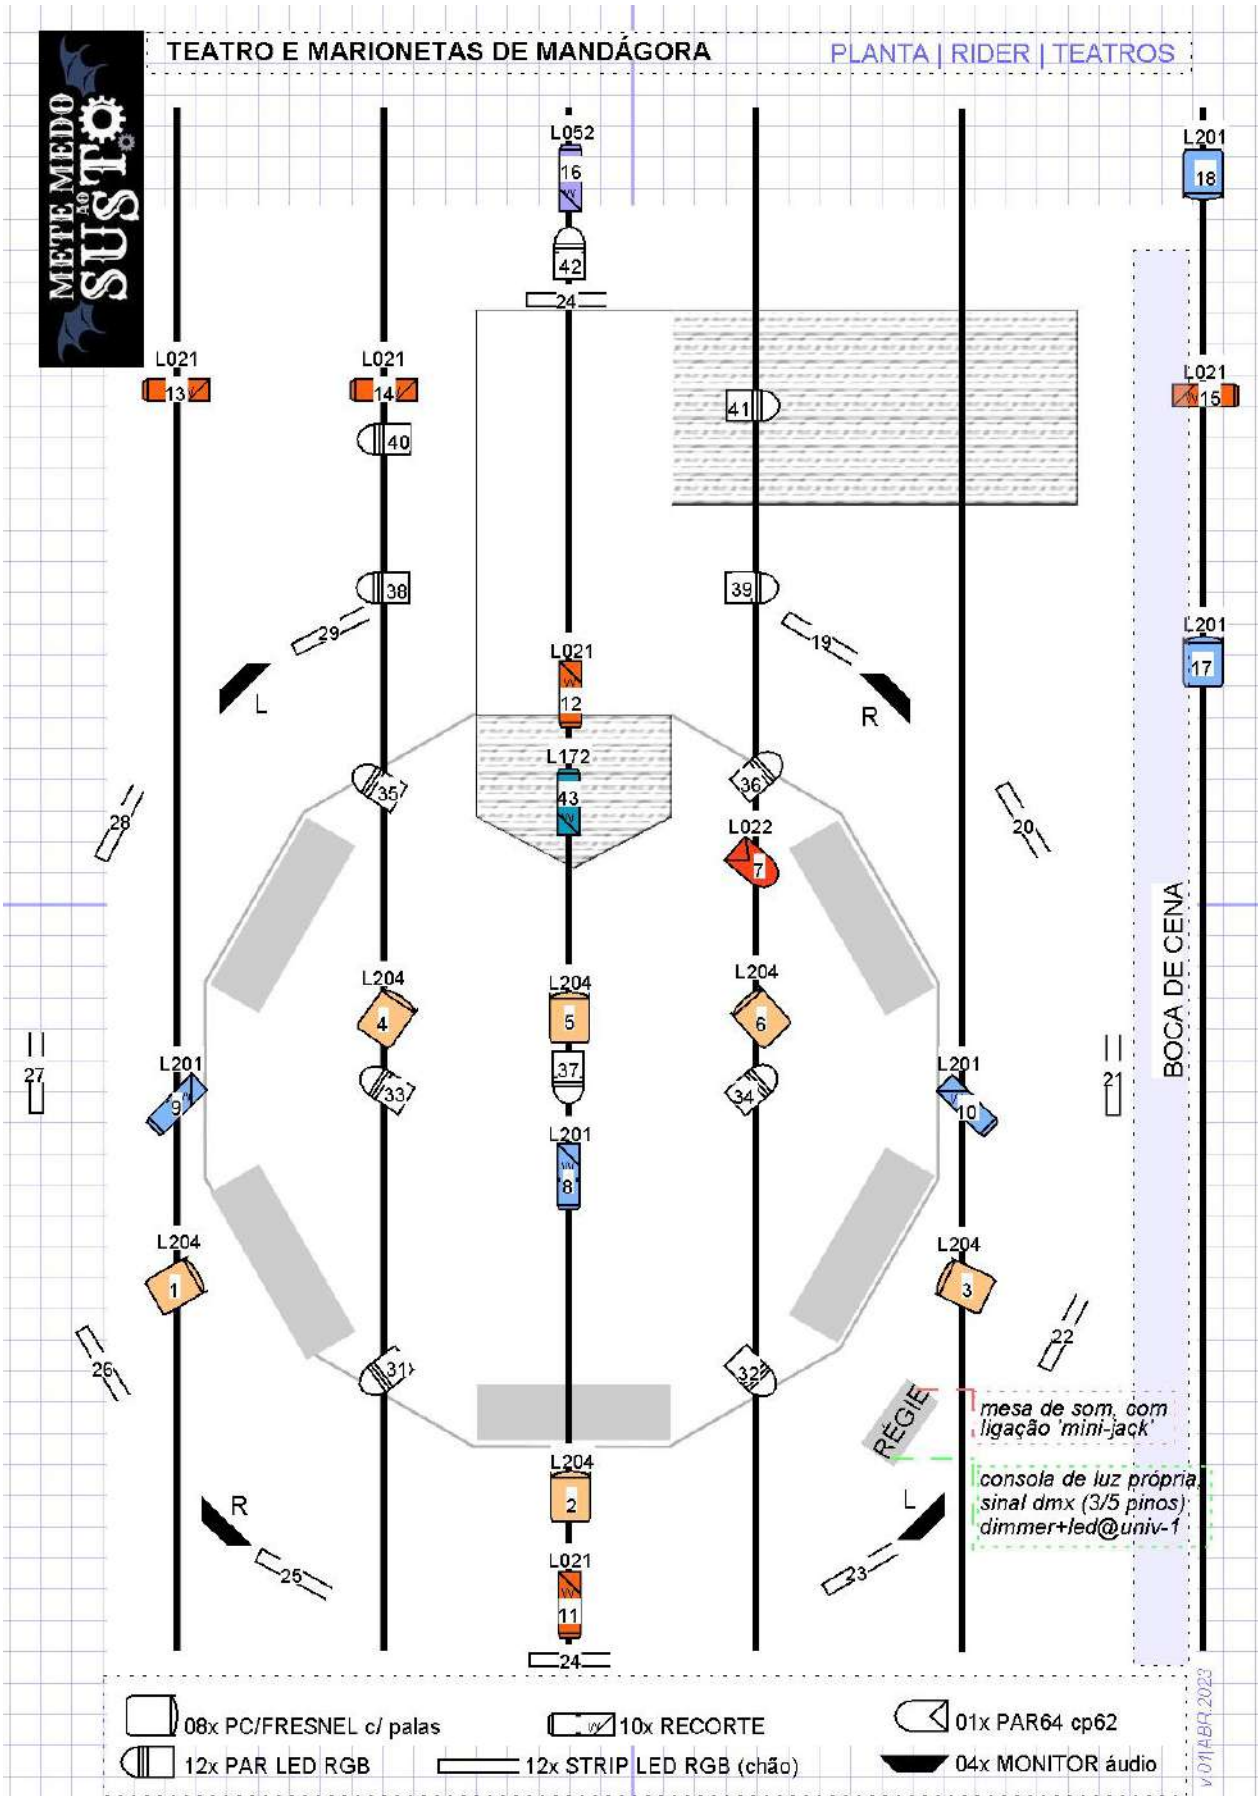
METE MEDO AO SUSTO

TEATRO E MARIONETAS DE MANDÁGORA

PLANTA | RIDER | TEATROS

L052
16
42
24
L201
18
L021
13
L021
14
40
41
L021
15
38
39
29
19
L201
17
L021
12
L
R
L172
43
35
36
28
20
L022
7
BOCA DE CENA
L204
4
L204
5
L204
6
37
27
21
L201
9
33
34
L201
10
L201
8
L204
1
L204
3
22
26
31
32
RÉGIE
mesa de som, com ligação 'mini-jack'
L204
2
consola de luz própria, sinal dmx (3/5 pinos) dimmer+led@univ-1
R
L
L021
11
25
23
24

08x PC/FRESNEL c/ palas
10x RECORTE
01x PAR64 cp62
12x PAR LED RGB
12x STRIP LED RGB (chão)
04x MONITOR áudio
v01ABR2023